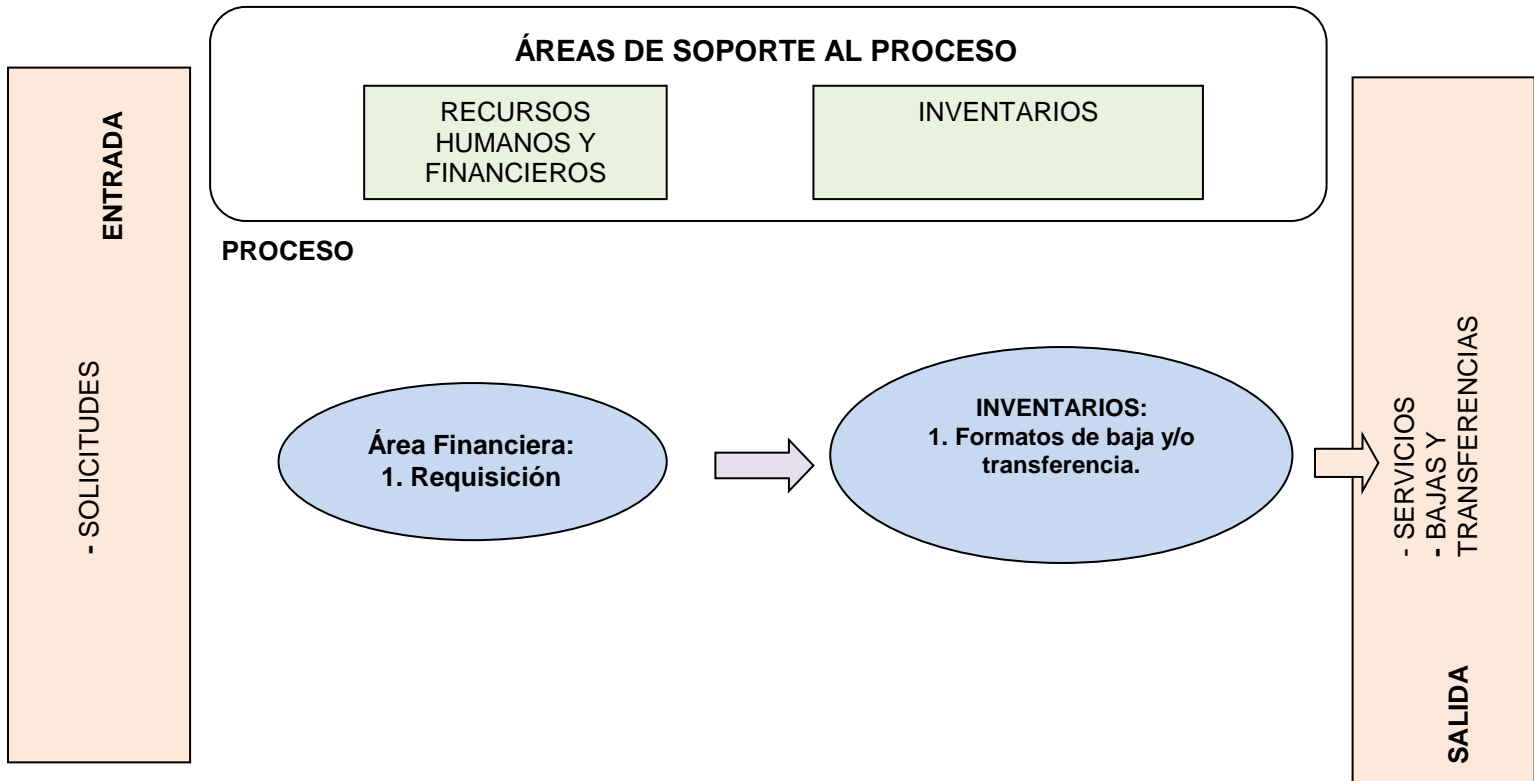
ENTRADA

- SOLICITUDES

ÁREAS DE SOPORTE AL PROCESO

RECURSOS HUMANOS Y FINANCIEROS

INVENTARIOS

PROCESO

Área Financiera:
1. Requisición

INVENTARIOS:
1. Formatos de baja y/o transferencia.

- SERVICIOS
- BAJAS Y TRANSFERENCIAS

SALIDA